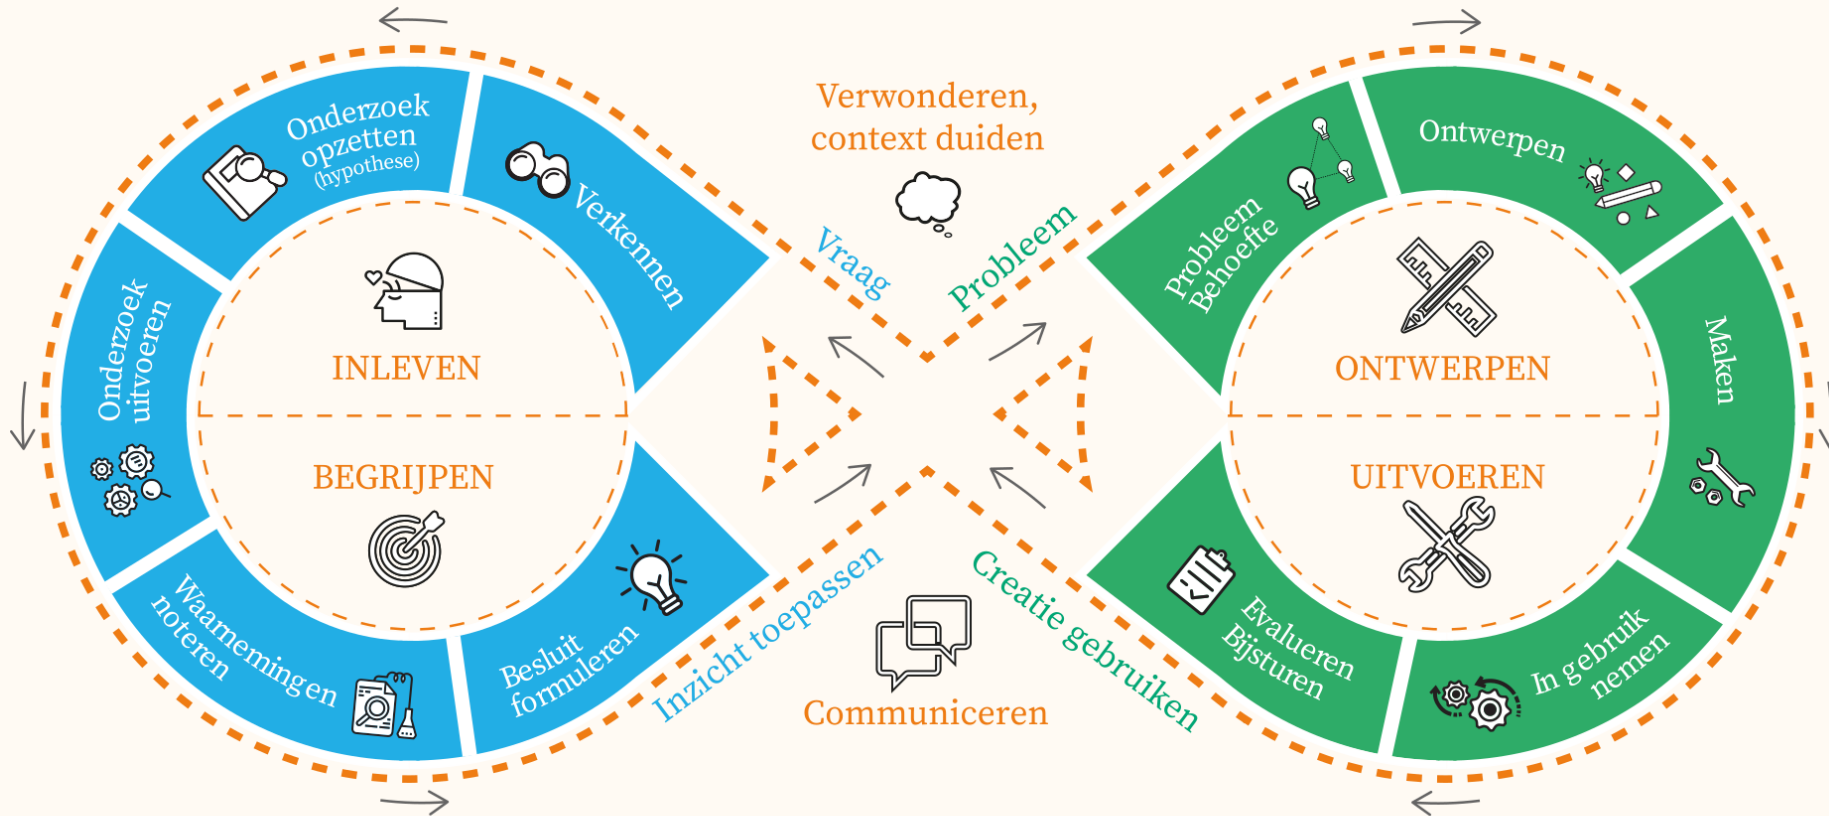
Verwonderen, context duiden

Onderzoek opzetten (hypothese)

Verkennen

Onderzoek uitvoeren

INLEVEN

BEGRIJPEN

Waarnemingen noteren

Besluit formuleren

Vraag

Probleem

Inzicht toepassen

Creatie gebruiken

Probleem Behoefte

Ontwerpen

ONTWERPEN

Maken

UITVOEREN

Evalueren Bijsturen

In gebruik nemen

Communiceren